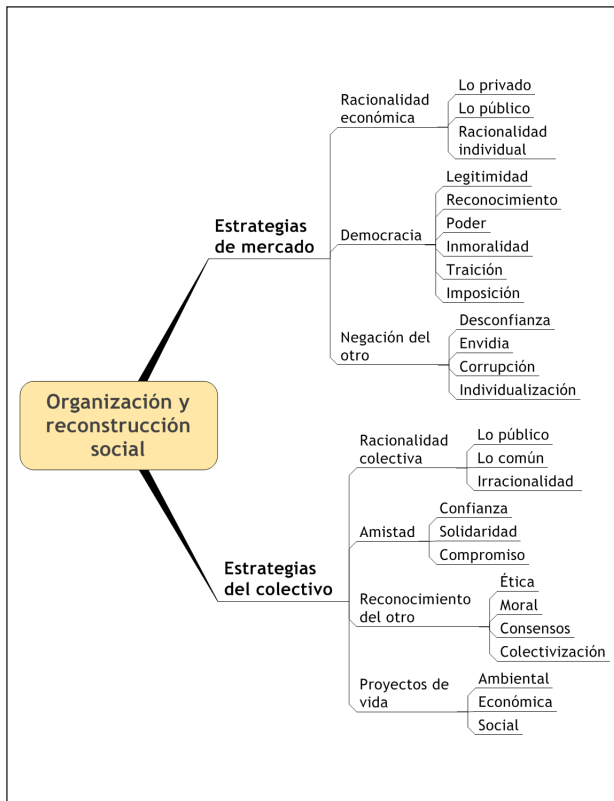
Organización y reconstrucción social

Estrategias de mercado

Racionalidad económica
Lo privado
Lo público
Racionalidad individual

Democracia
Legitimidad
Reconocimiento
Poder
Inmoralidad
Traición
Imposición

Negación del otro
Desconfianza
Envidia
Corrupción
Individualización

Estrategias del colectivo

Racionalidad colectiva
Lo público
Lo común
Irracionalidad

Amistad
Confianza
Solidaridad
Compromiso

Reconocimiento del otro
Ética
Moral
Consensos
Colectivización

Proyectos de vida
Ambiental
Económica
Social